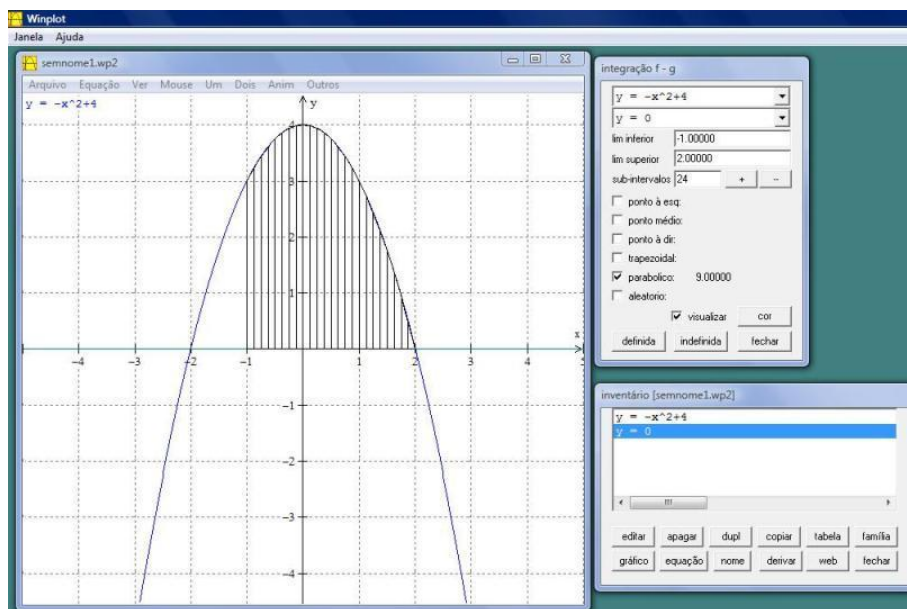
Winplot
Janela Ajuda

semnome1.wp2
Arquivo Equação Ver Mouse Um Dois Anim Outros
y = -x^2+4

y
x
-4 -3 -2 -1 1 2 3 4
4
3
2
1
-1
-2
-3
-4

integração f - g
y = -x^2+4
y = 0
lim inferior -1.00000
lim superior 2.00000
sub-intervalos 24 + --
ponto à esq:
ponto médio:
ponto à dir:
trapezoidal:
parabolico: 9.00000
aleatorio:
visualizar cor
definida indefinida fechar

inventário [semnome1.wp2]
y = -x^2+4
y = 0
editar apagar dupl copiar tabela família
gráfico equação nome derivar web fechar